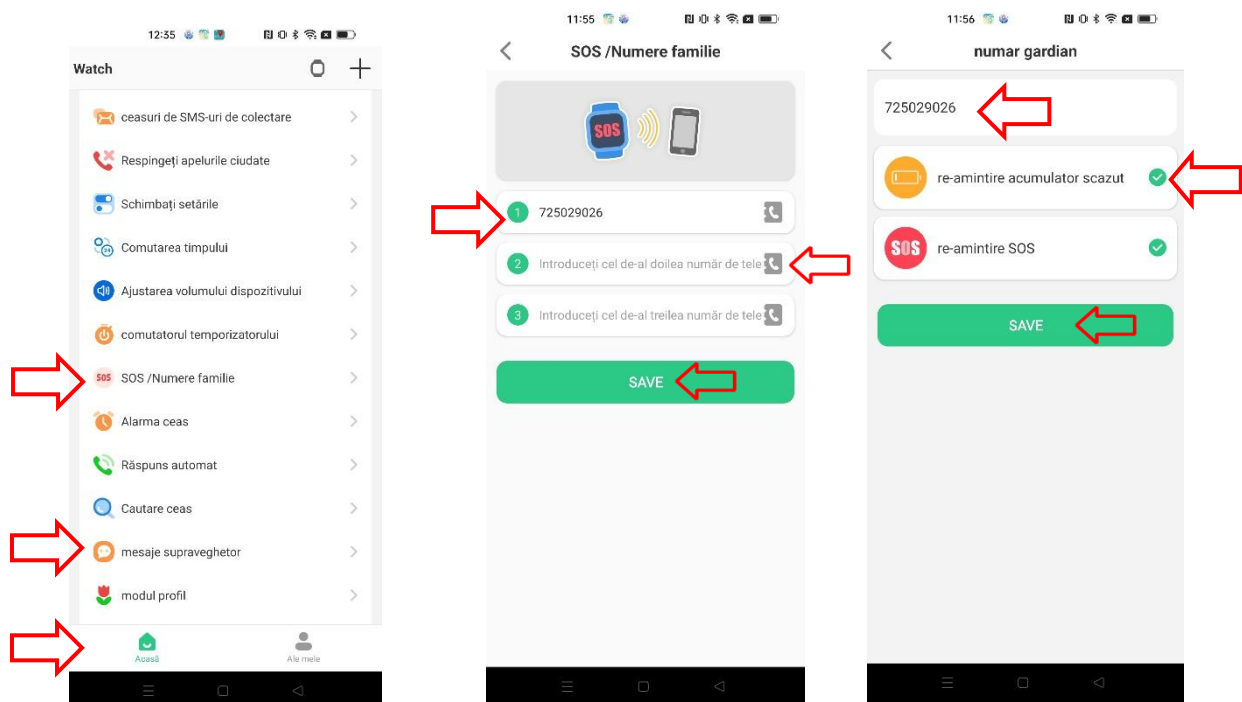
12:35

Watch

ceasuri de SMS-uri de colectare

Respingeți apelurile ciudate

Schimbați setările

Comutarea timpului

Ajustarea volumului dispozitivului

comutatorul temporizatorului

SOS /Numere familie

Alarma ceas

Răspuns automat

Cautare ceas

mesaje supraveghetor

modul profil

Acasă

Ale mele

11:55

SOS /Numere familie

SOS

1 725029026

2 Introduceți cel de-al doilea număr de tele

3 Introduceți cel de-al treilea număr de tele

SAVE

11:56

numar gardian

725029026

re-amintire acumulator scazut

SOS re-amintire SOS

SAVE